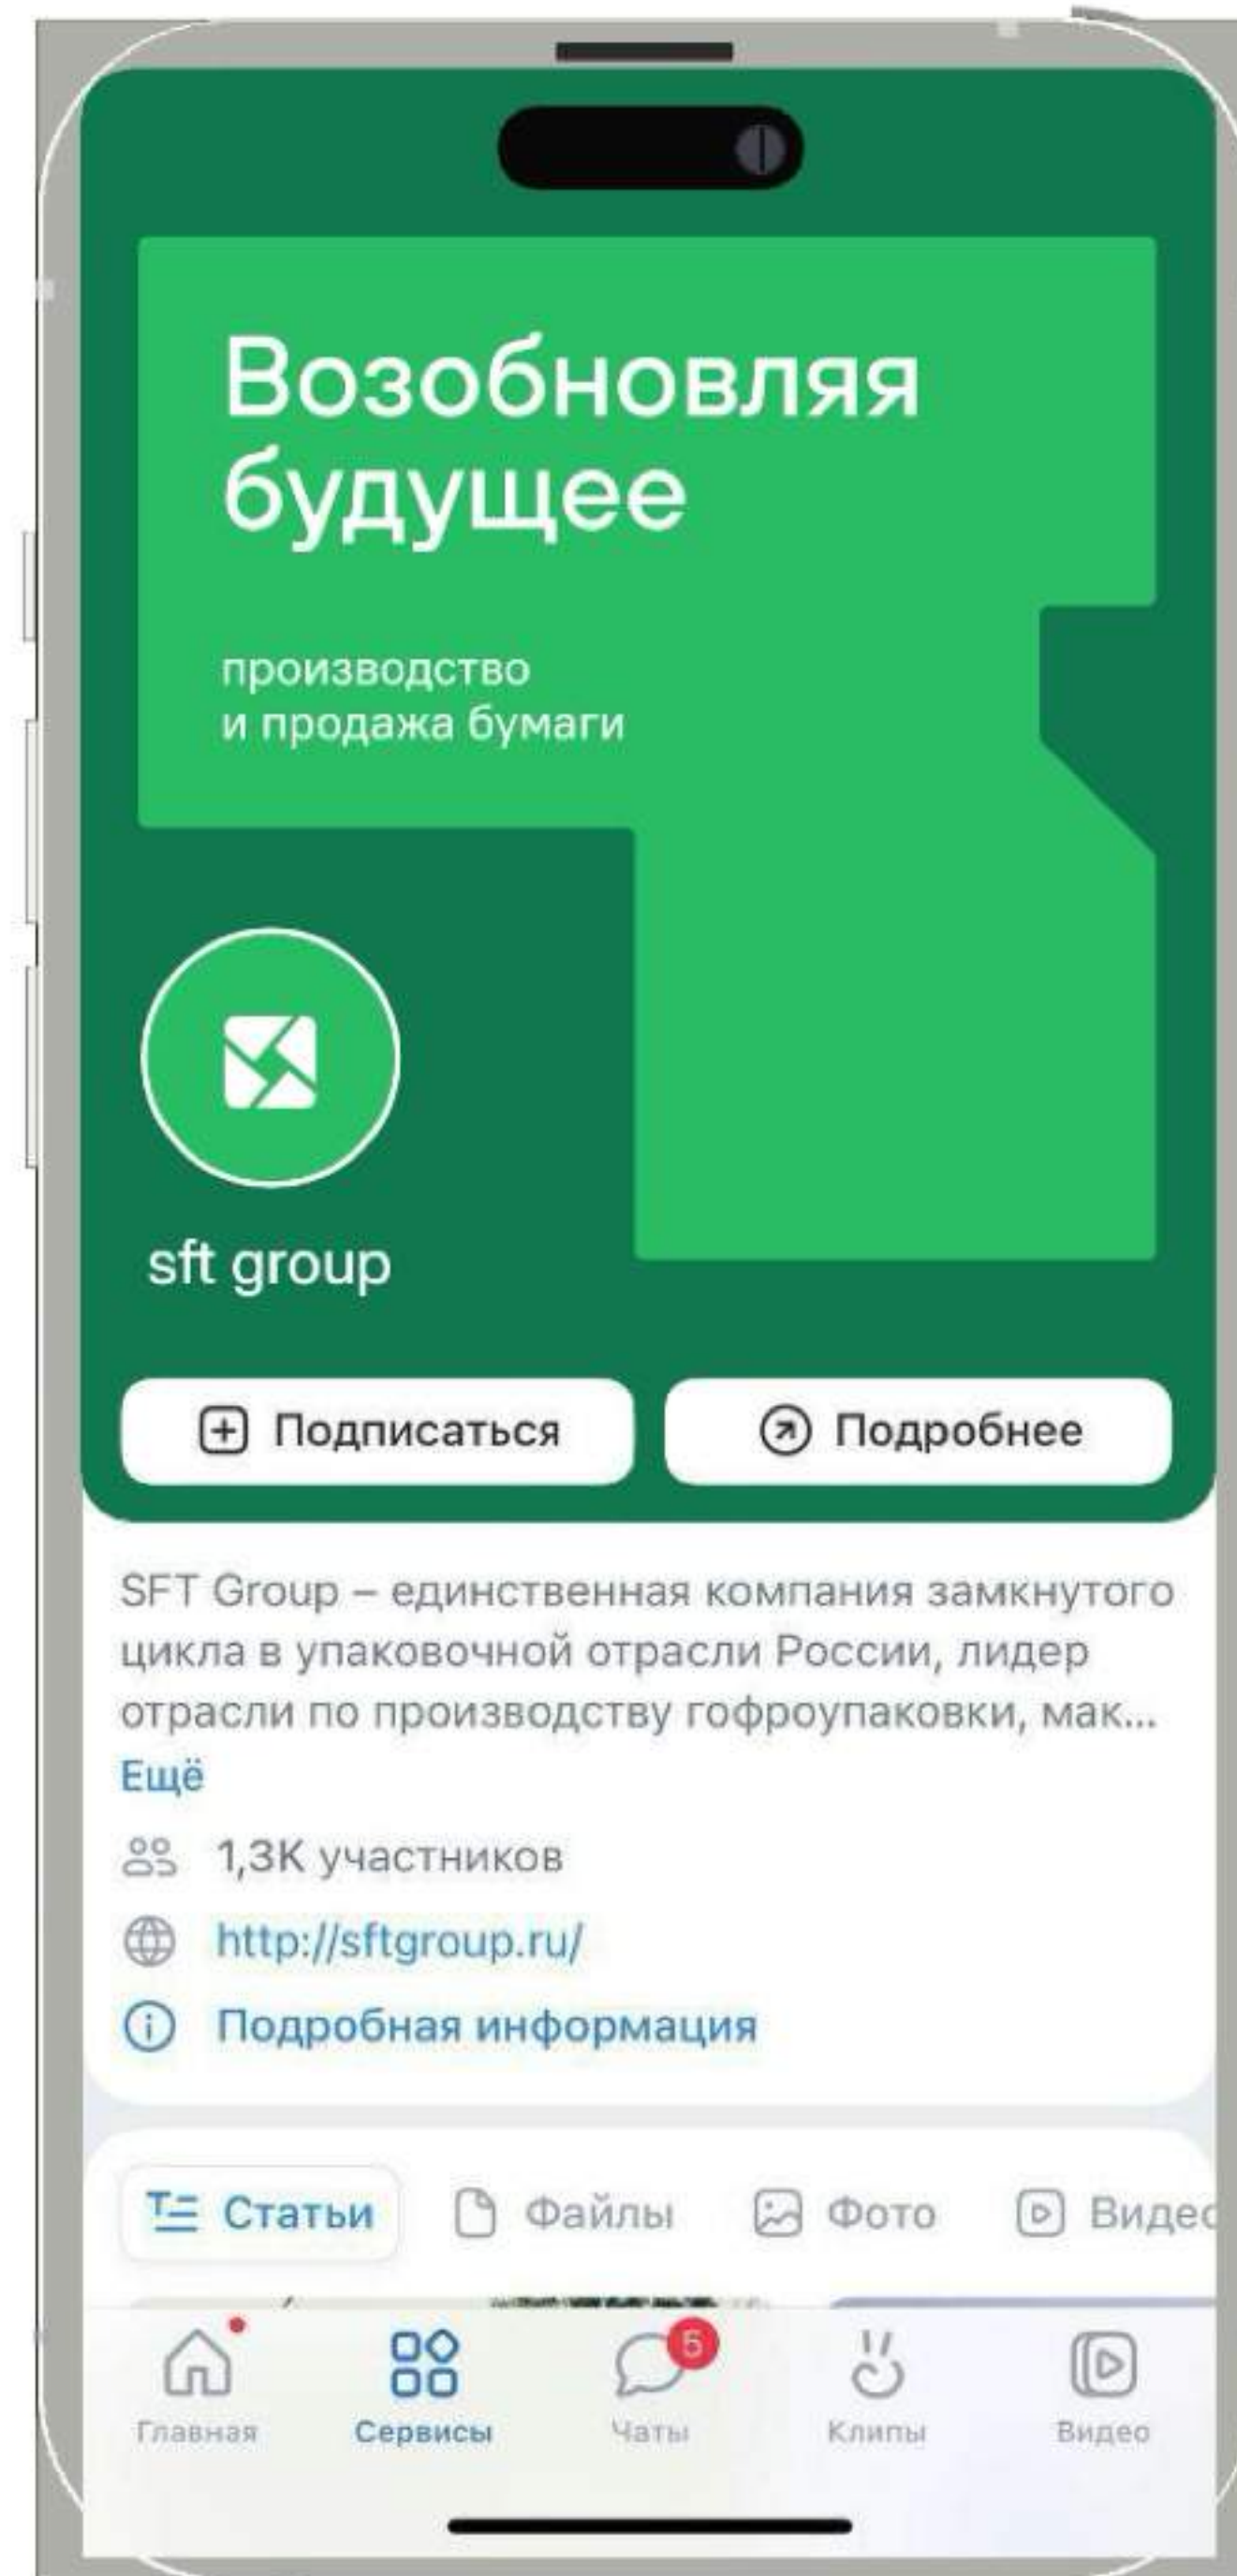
Возобновляя будущее

производство
и продажа бумаги

sft group

Подписаться

Подробнее

SFT Group – единственная компания замкнутого цикла в упаковочной отрасли России, лидер отрасли по производству гофроупаковки, мак...
Ещё

1,3К участников

http://sftgroup.ru/

Подробная информация

Статьи Файлы Фото Видео

Главная Сервисы 5 Чаты Клипы Видео